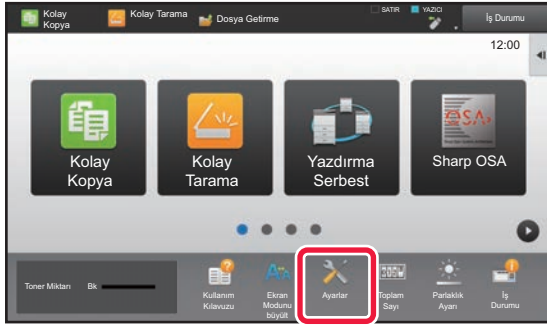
Kolay Kopya
Kolay Tarama
Dosya Getirme
SATIR
YAZICI
İş Durumu
12:00
Kolay Kopya
Kolay Tarama
Yazdırma Serbest
Sharp OSA
OSA
Toner Miktarı
Bk
Kullanım Kılavuzu
Ekran Modunu büyült
Ayarlar
Toplam Sayı
Parlaklık Ayarı
İş Durumu